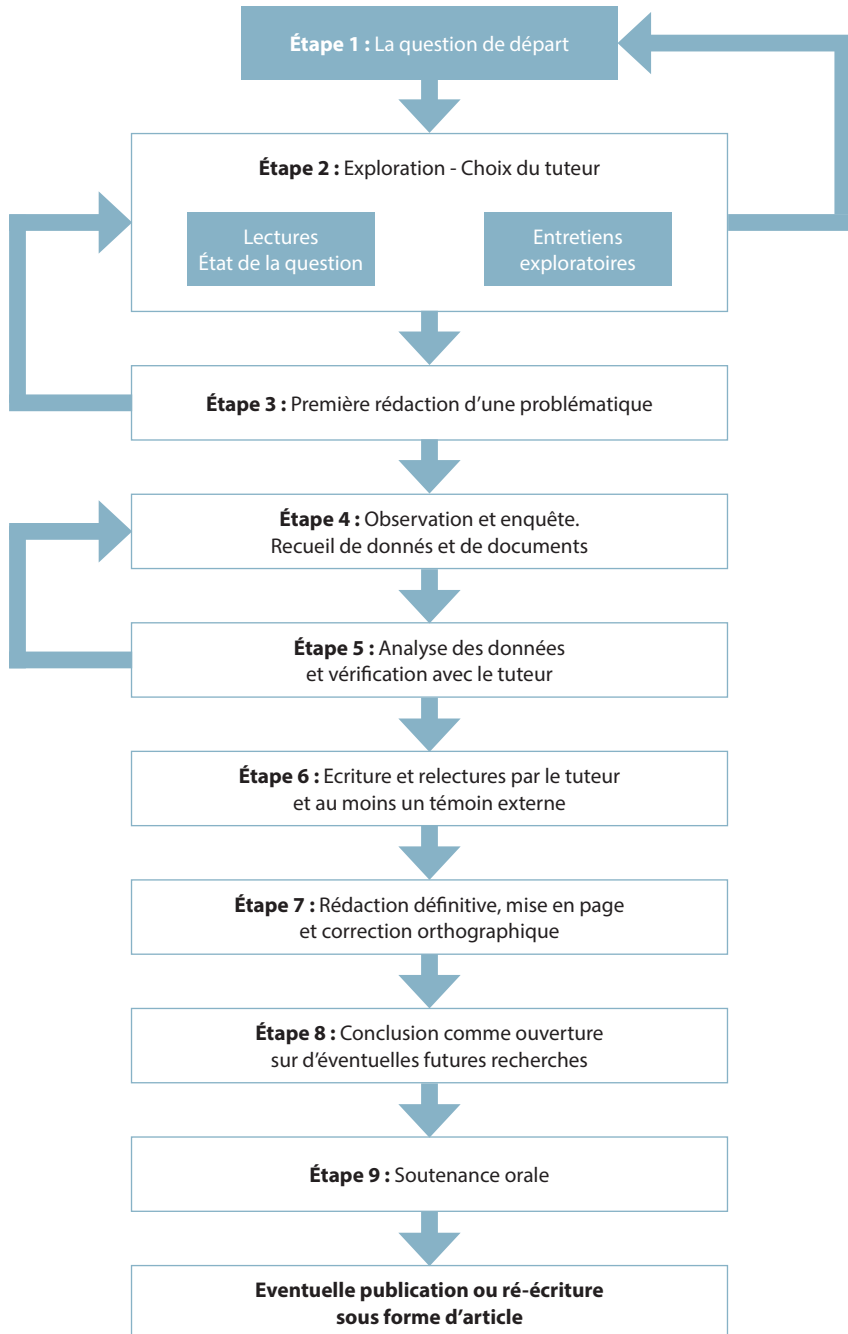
**Étape 1 :** La question de départ

**Étape 2 :** Exploration - Choix du tuteur

Lectures
État de la question

Entretiens
exploratoires

**Étape 3 :** Première rédaction d'une problématique

**Étape 4 :** Observation et enquête.
Recueil de donnés et de documents

**Étape 5 :** Analyse des données
et vérification avec le tuteur

**Étape 6 :** Ecriture et relectures par le tuteur
et au moins un témoin externe

**Étape 7 :** Rédaction définitive, mise en page
et correction orthographique

**Étape 8 :** Conclusion comme ouverture
sur d'éventuelles futures recherches

**Étape 9 :** Soutenance orale

**Eventuelle publication ou ré-écriture
sous forme d'article**